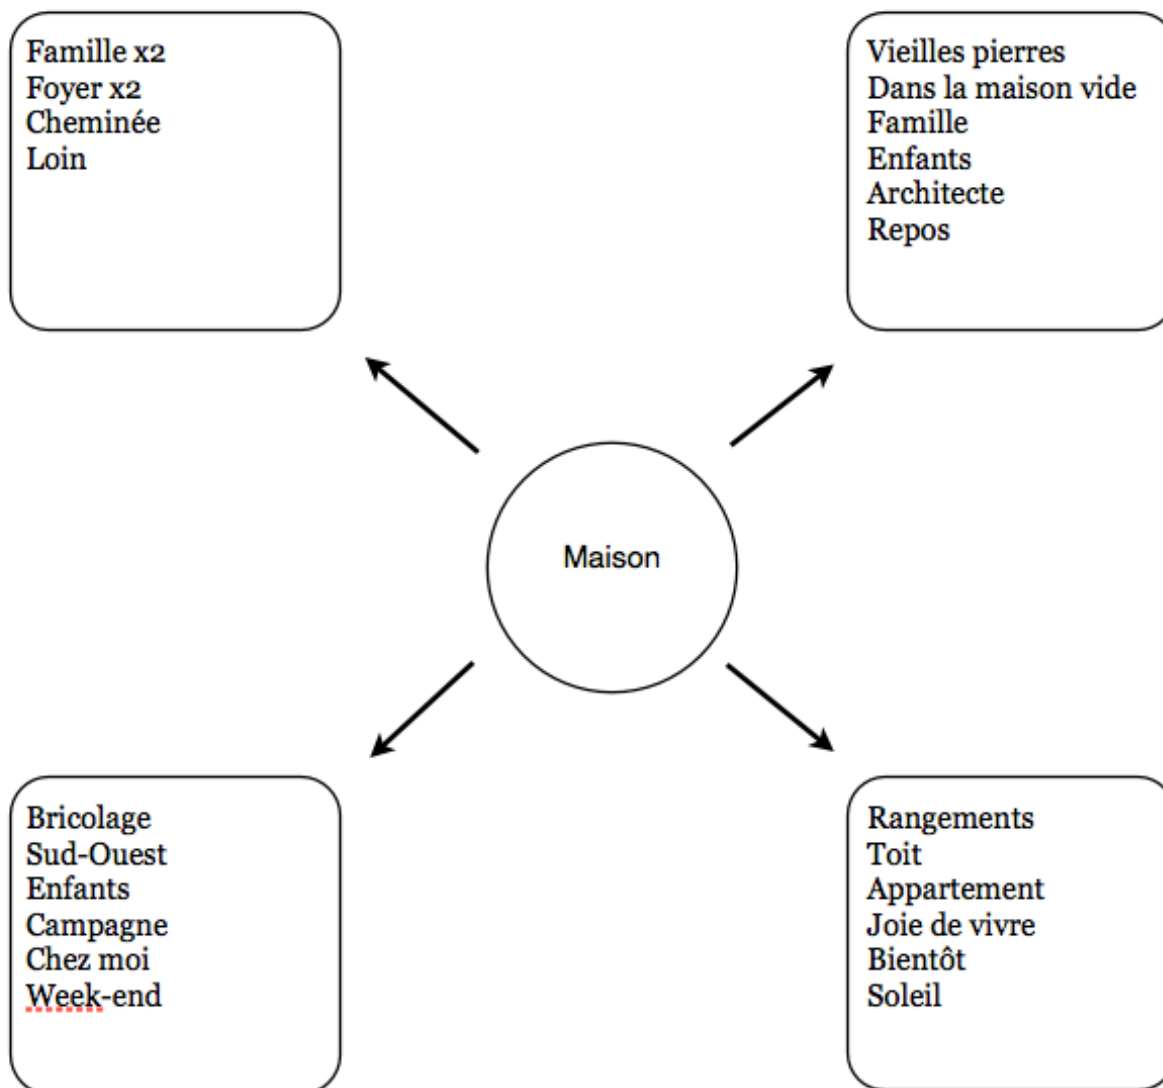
Famille x2
Foyer x2
Cheminée
Loin

Vieilles pierres
Dans la maison vide
Famille
Enfants
Architecte
Repos

Maison

Bricolage
Sud-Ouest
Enfants
Campagne
Chez moi
Week-end

Rangements
Toit
Appartement
Joie de vivre
Bientôt
Soleil